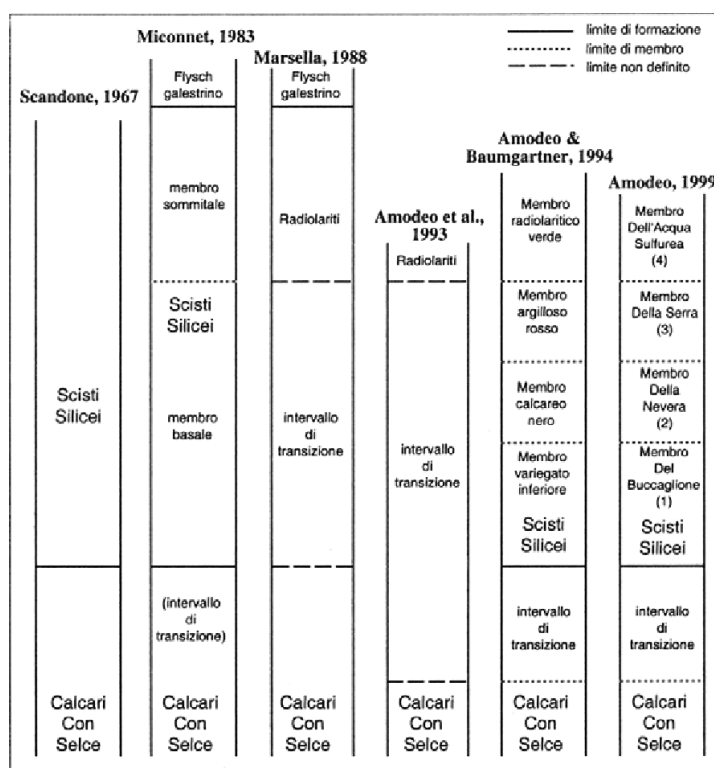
limite di formazione
limite di membro
limite non definito

Scandone, 1967

Scisti Silicei

Calcari Con Selce

Miconnet, 1983

Flysch galestrino

membro sommitale

Scisti Silicei

membro basale

(intervallo di transizione)

Calcari Con Selce

Marsella, 1988

Flysch galestrino

Radiolariti

intervallo di transizione

Calcari Con Selce

Amodeo et al., 1993

Radiolariti

intervallo di transizione

Calcari Con Selce

Amodeo & Baumgartner, 1994

Membro radiolaritico verde

Membro argilloso rosso

Membro calcareo nero

Membro variegato inferiore

Scisti Silicei

intervallo di transizione

Calcari Con Selce

Amodeo, 199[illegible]

Membro Dell'Acqua Sulfurea (4)

Membro Della Serra (3)

Membro Della Nevera (2)

Membro Del Buccaglione (1)

Scisti Silicei

intervallo di transizione

Calcari Con Selce